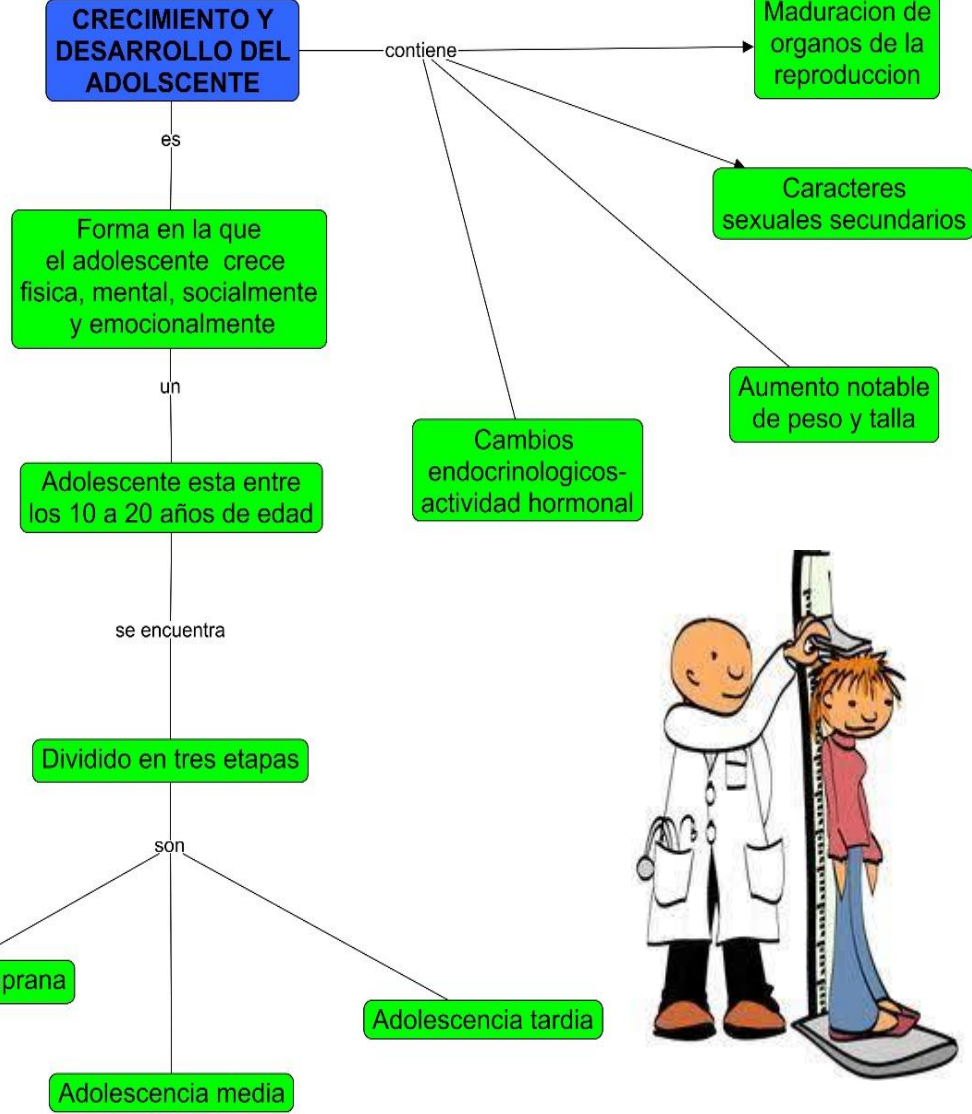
CRECIMIENTO Y DESARROLLO DEL ADOLSCENTE

contiene

Maduracion de organos de la reproduccion

Caracteres sexuales secundarios

Aumento notable de peso y talla

Cambios endocrinologicos-actividad hormonal

es

Forma en la que el adolescente crece fisica, mental, socialmente y emocionalmente

un

Adolescente esta entre los 10 a 20 años de edad

se encuentra

Dividido en tres etapas

son

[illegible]prana

Adolescencia media

Adolescencia tardia